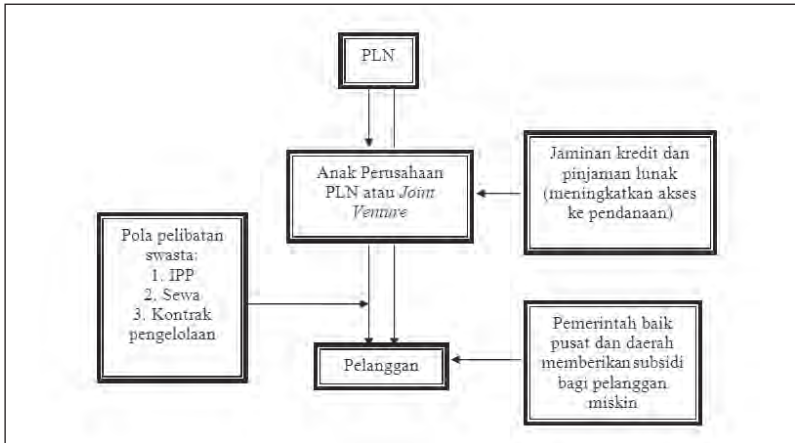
PLN

Anak Perusahaan PLN atau *Joint Venture*

Jaminan kredit dan pinjaman lunak (meningkatkan akses ke pendanaan)

Pola pelibatan swasta:
1. IPP
2. Sewa
3. Kontrak pengelolaan

Pelanggan

Pemerintah baik pusat dan daerah memberikan subsidi bagi pelanggan miskin